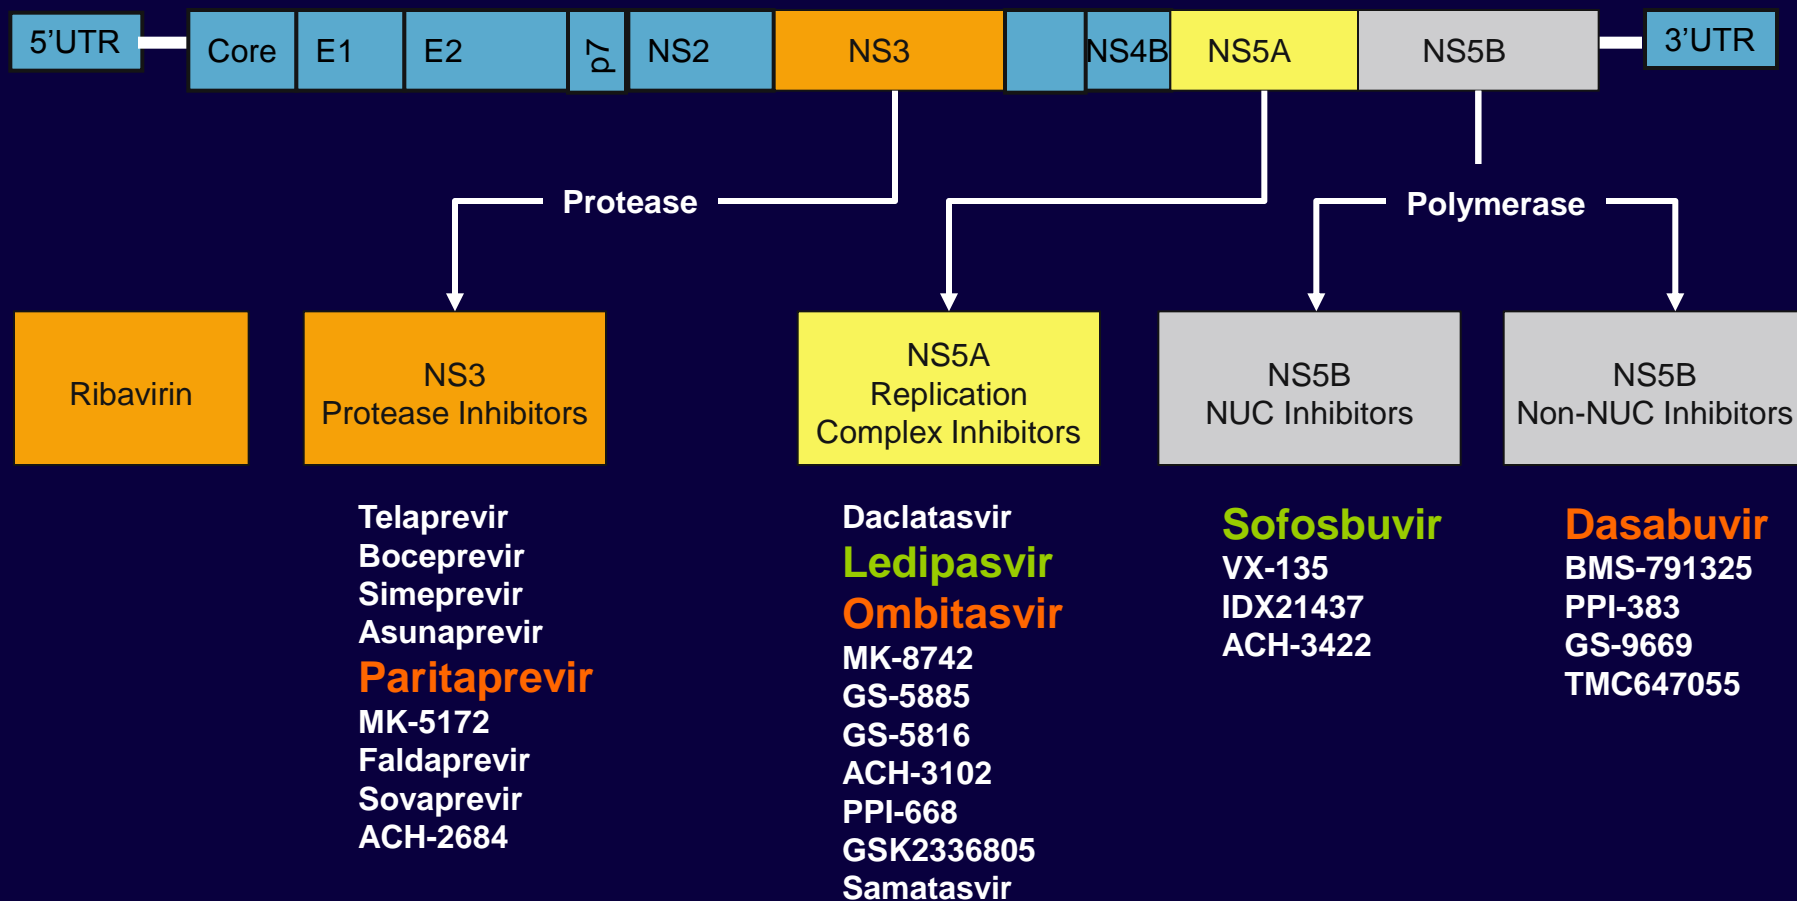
5’UTR Core E1 E2 p7 NS2 NS3 NS4B NS5A NS5B 3’UTR

Protease

Polymerase

Ribavirin

NS3
Protease Inhibitors

NS5A
Replication
Complex Inhibitors

NS5B
NUC Inhibitors

NS5B
Non-NUC Inhibitors

Telaprevir
Boceprevir
Simeprevir
Asunaprevir
Paritaprevir
MK-5172
Faldaprevir
Sovaprevir
ACH-2684

Daclatasvir
Ledipasvir
Ombitasvir
MK-8742
GS-5885
GS-5816
ACH-3102
PPI-668
GSK2336805
Samatasvir

Sofosbuvir
VX-135
IDX21437
ACH-3422

Dasabuvir
BMS-791325
PPI-383
GS-9669
TMC647055